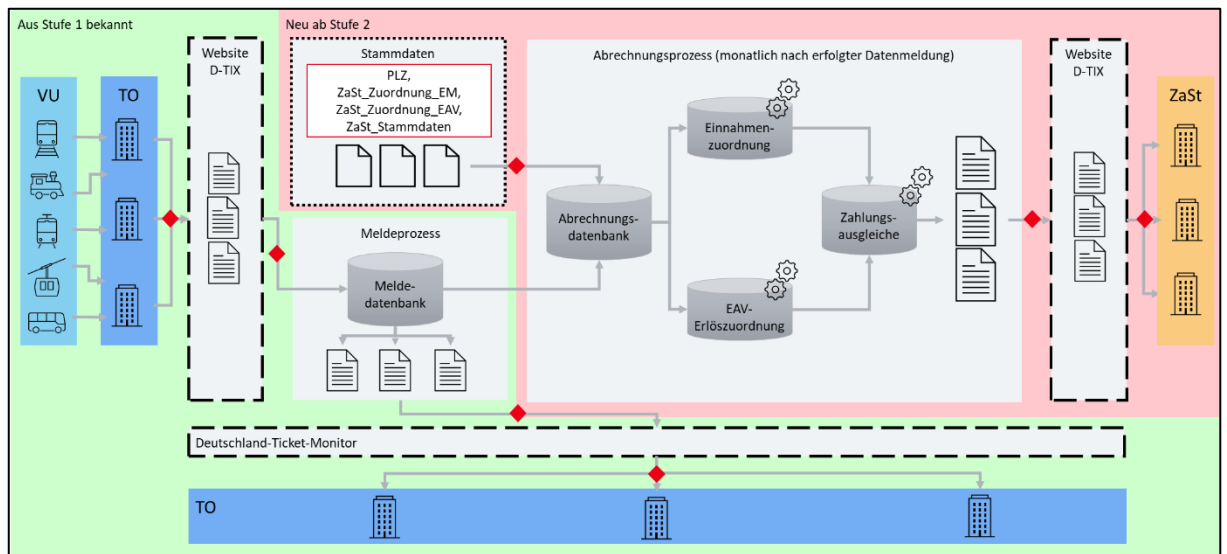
Aus Stufe 1 bekannt

Neu ab Stufe 2

VU

TO

Website D-TIX

Stammdaten

PLZ, ZaSt_Zuordnung_EM, ZaSt_Zuordnung_EAV, ZaSt_Stammdaten

Abrechnungsprozess (monatlich nach erfolgter Datenmeldung)

Einnahmen-zuordnung

Abrechnungs-datenbank

Zahlungs-ausgleiche

EAV-Erlöszuordnung

Meldeprozess

Melde-datenbank

Website D-TIX

ZaSt

Deutschland-Ticket-Monitor

TO